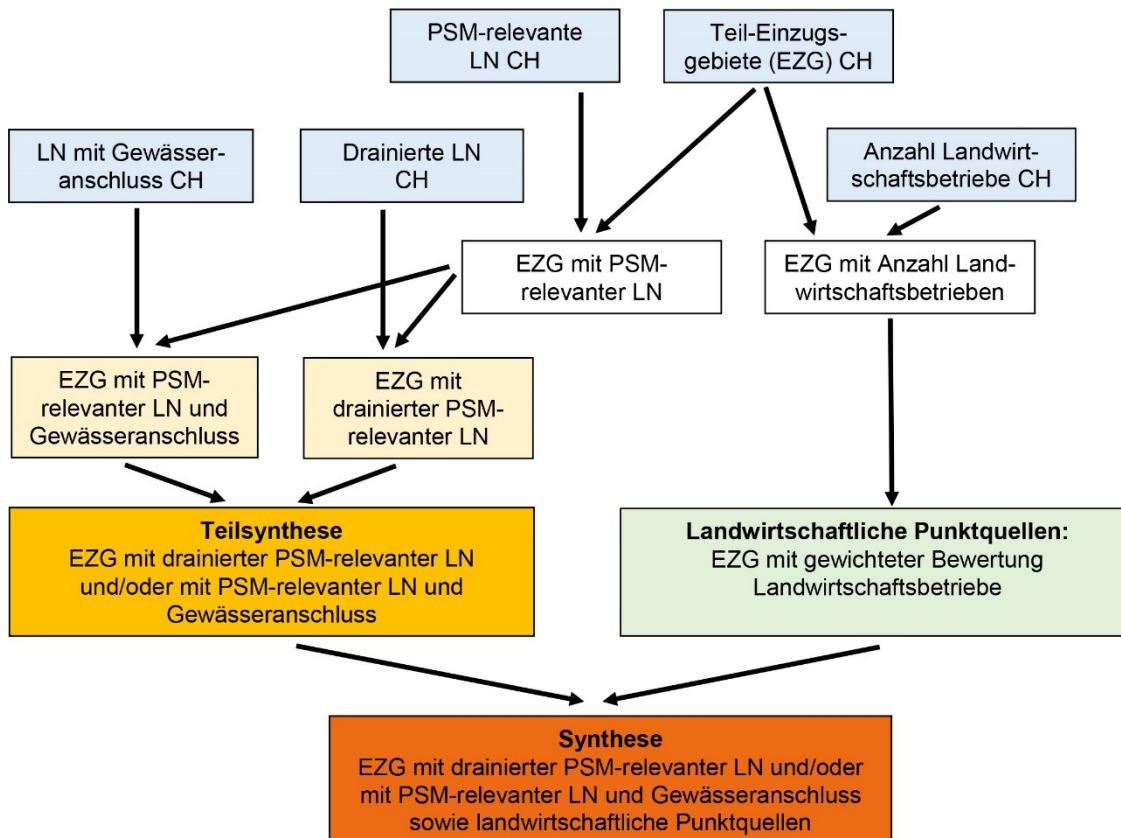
PSM-relevante LN CH

Teil-Einzugsgebiete (EZG) CH

LN mit Gewässeranschluss CH

Drainierte LN CH

Anzahl Landwirtschaftsbetriebe CH

EZG mit PSM-relevanter LN

EZG mit Anzahl Landwirtschaftsbetrieben

EZG mit PSM-relevanter LN und Gewässeranschluss

EZG mit drainierter PSM-relevanter LN

**Teilsynthese**
EZG mit drainierter PSM-relevanter LN und/oder mit PSM-relevanter LN und Gewässeranschluss

**Landwirtschaftliche Punktquellen:**
EZG mit gewichteter Bewertung Landwirtschaftsbetriebe

**Synthese**
EZG mit drainierter PSM-relevanter LN und/oder mit PSM-relevanter LN und Gewässeranschluss sowie landwirtschaftliche Punktquellen